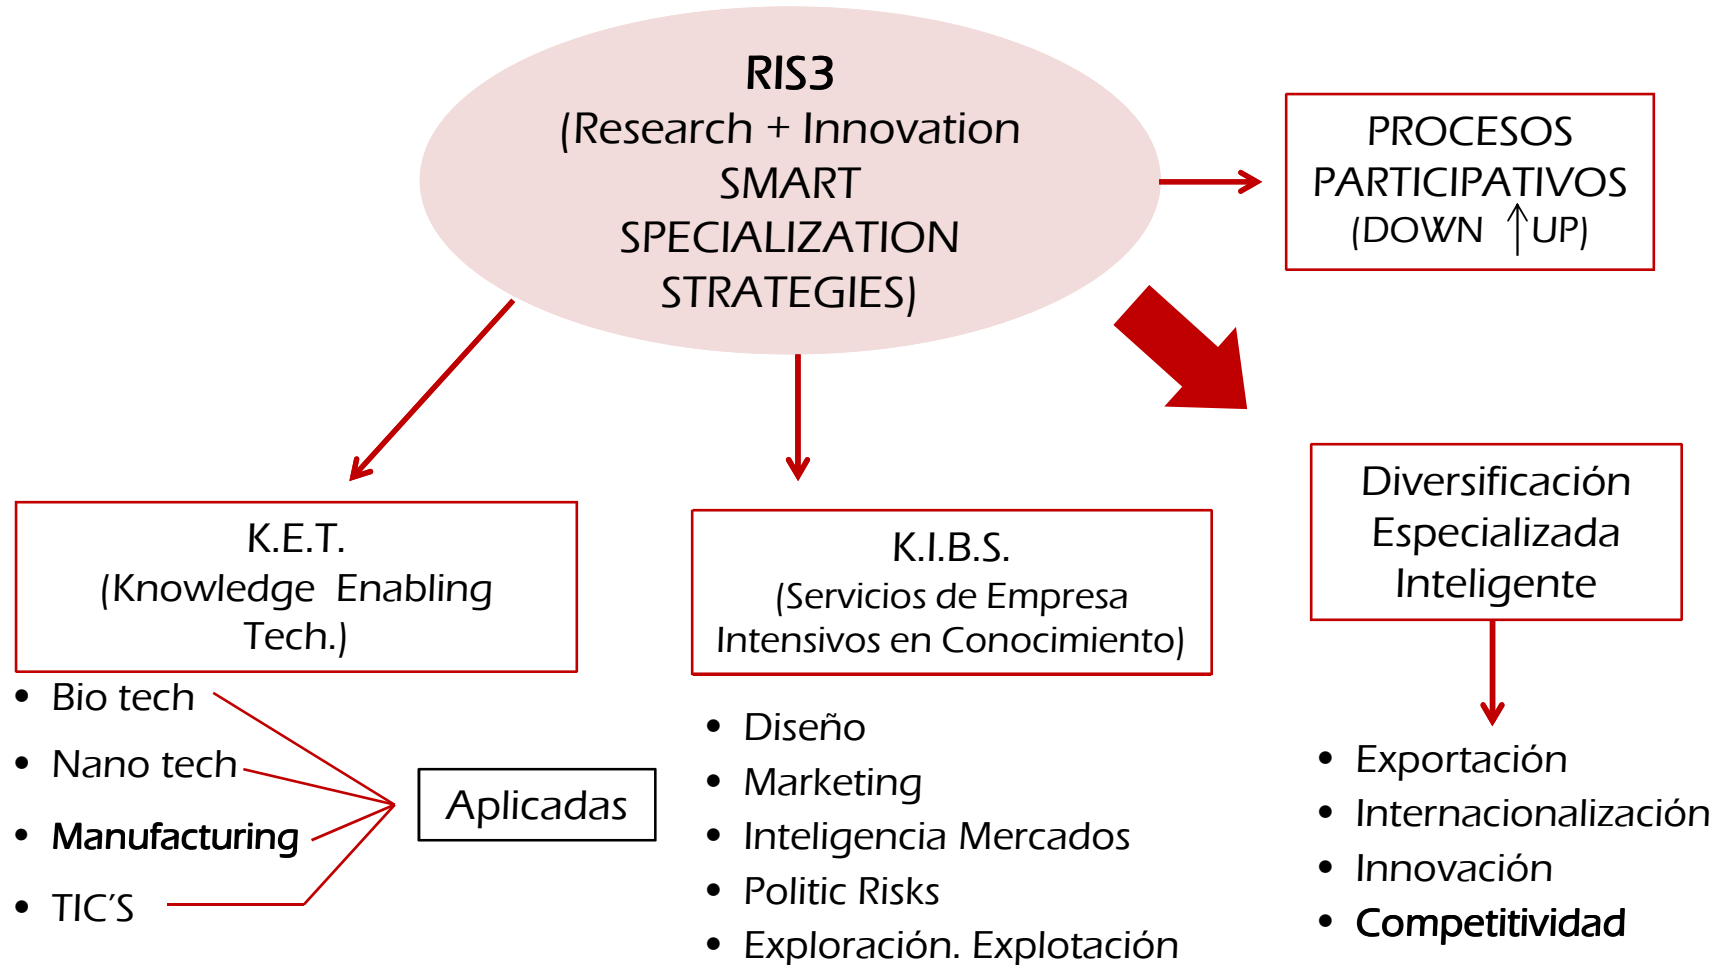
RIS3
(Research + Innovation SMART SPECIALIZATION STRATEGIES)

PROCESOS PARTICIPATIVOS (DOWN ↑UP)

K.E.T.
(Knowledge Enabling Tech.)

- Bio tech
- Nano tech
- Manufacturing
- TIC'S

Aplicadas

K.I.B.S.
(Servicios de Empresa Intensivos en Conocimiento)

- Diseño
- Marketing
- Inteligencia Mercados
- Politic Risks
- Exploración. Explotación

Diversificación Especializada Inteligente

- Exportación
- Internacionalización
- Innovación
- Competitividad